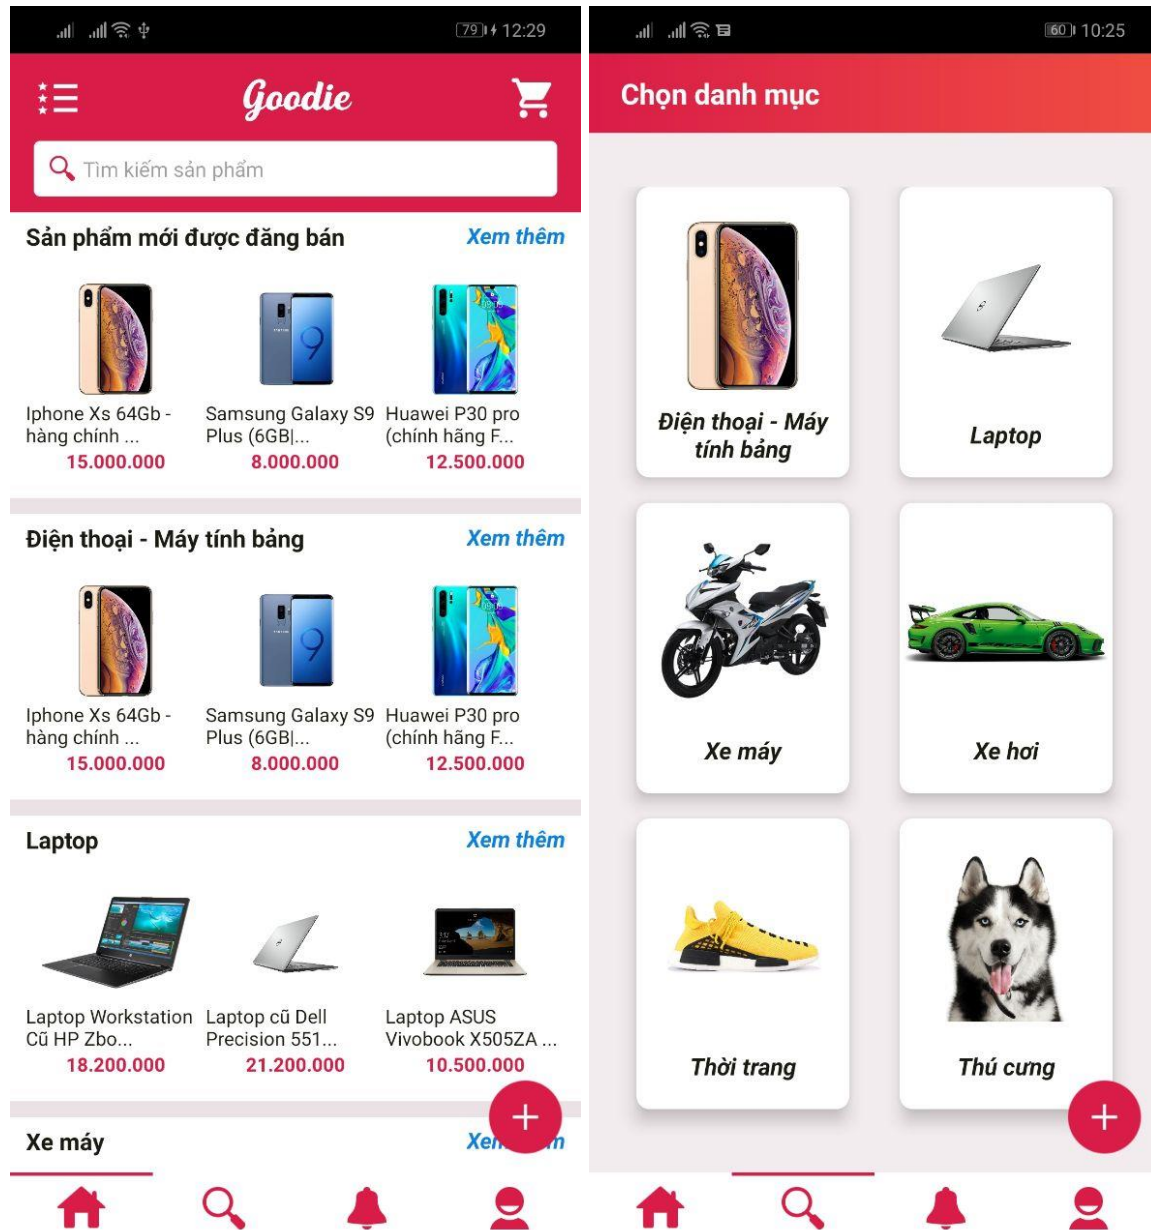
79 12:29

Goodie

Tìm kiếm sản phẩm

Sản phẩm mới được đăng bán
Xem thêm

Iphone Xs 64Gb - hàng chính ...
15.000.000

Samsung Galaxy S9 Plus (6GB|...
8.000.000

Huawei P30 pro (chính hãng F...
12.500.000

Điện thoại - Máy tính bảng
Xem thêm

Iphone Xs 64Gb - hàng chính ...
15.000.000

Samsung Galaxy S9 Plus (6GB|...
8.000.000

Huawei P30 pro (chính hãng F...
12.500.000

Laptop
Xem thêm

Laptop Workstation Cũ HP Zbo...
18.200.000

Laptop cũ Dell Precision 551...
21.200.000

Laptop ASUS Vivobook X505ZA ...
10.500.000

Xe máy
Xe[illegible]m

60 10:25

Chọn danh mục

Điện thoại - Máy tính bảng

Laptop

Xe máy

Xe hơi

Thời trang

Thú cưng